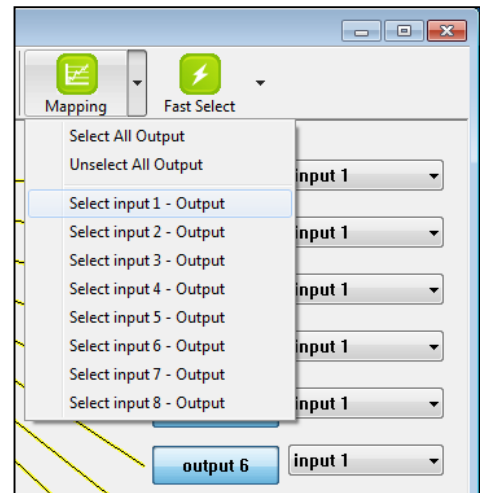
Mapping
Fast Select
Select All Output
Unselect All Output
Select input 1 - Output
Select input 2 - Output
Select input 3 - Output
Select input 4 - Output
Select input 5 - Output
Select input 6 - Output
Select input 7 - Output
Select input 8 - Output
input 1
input 1
input 1
input 1
input 1
output 6
input 1